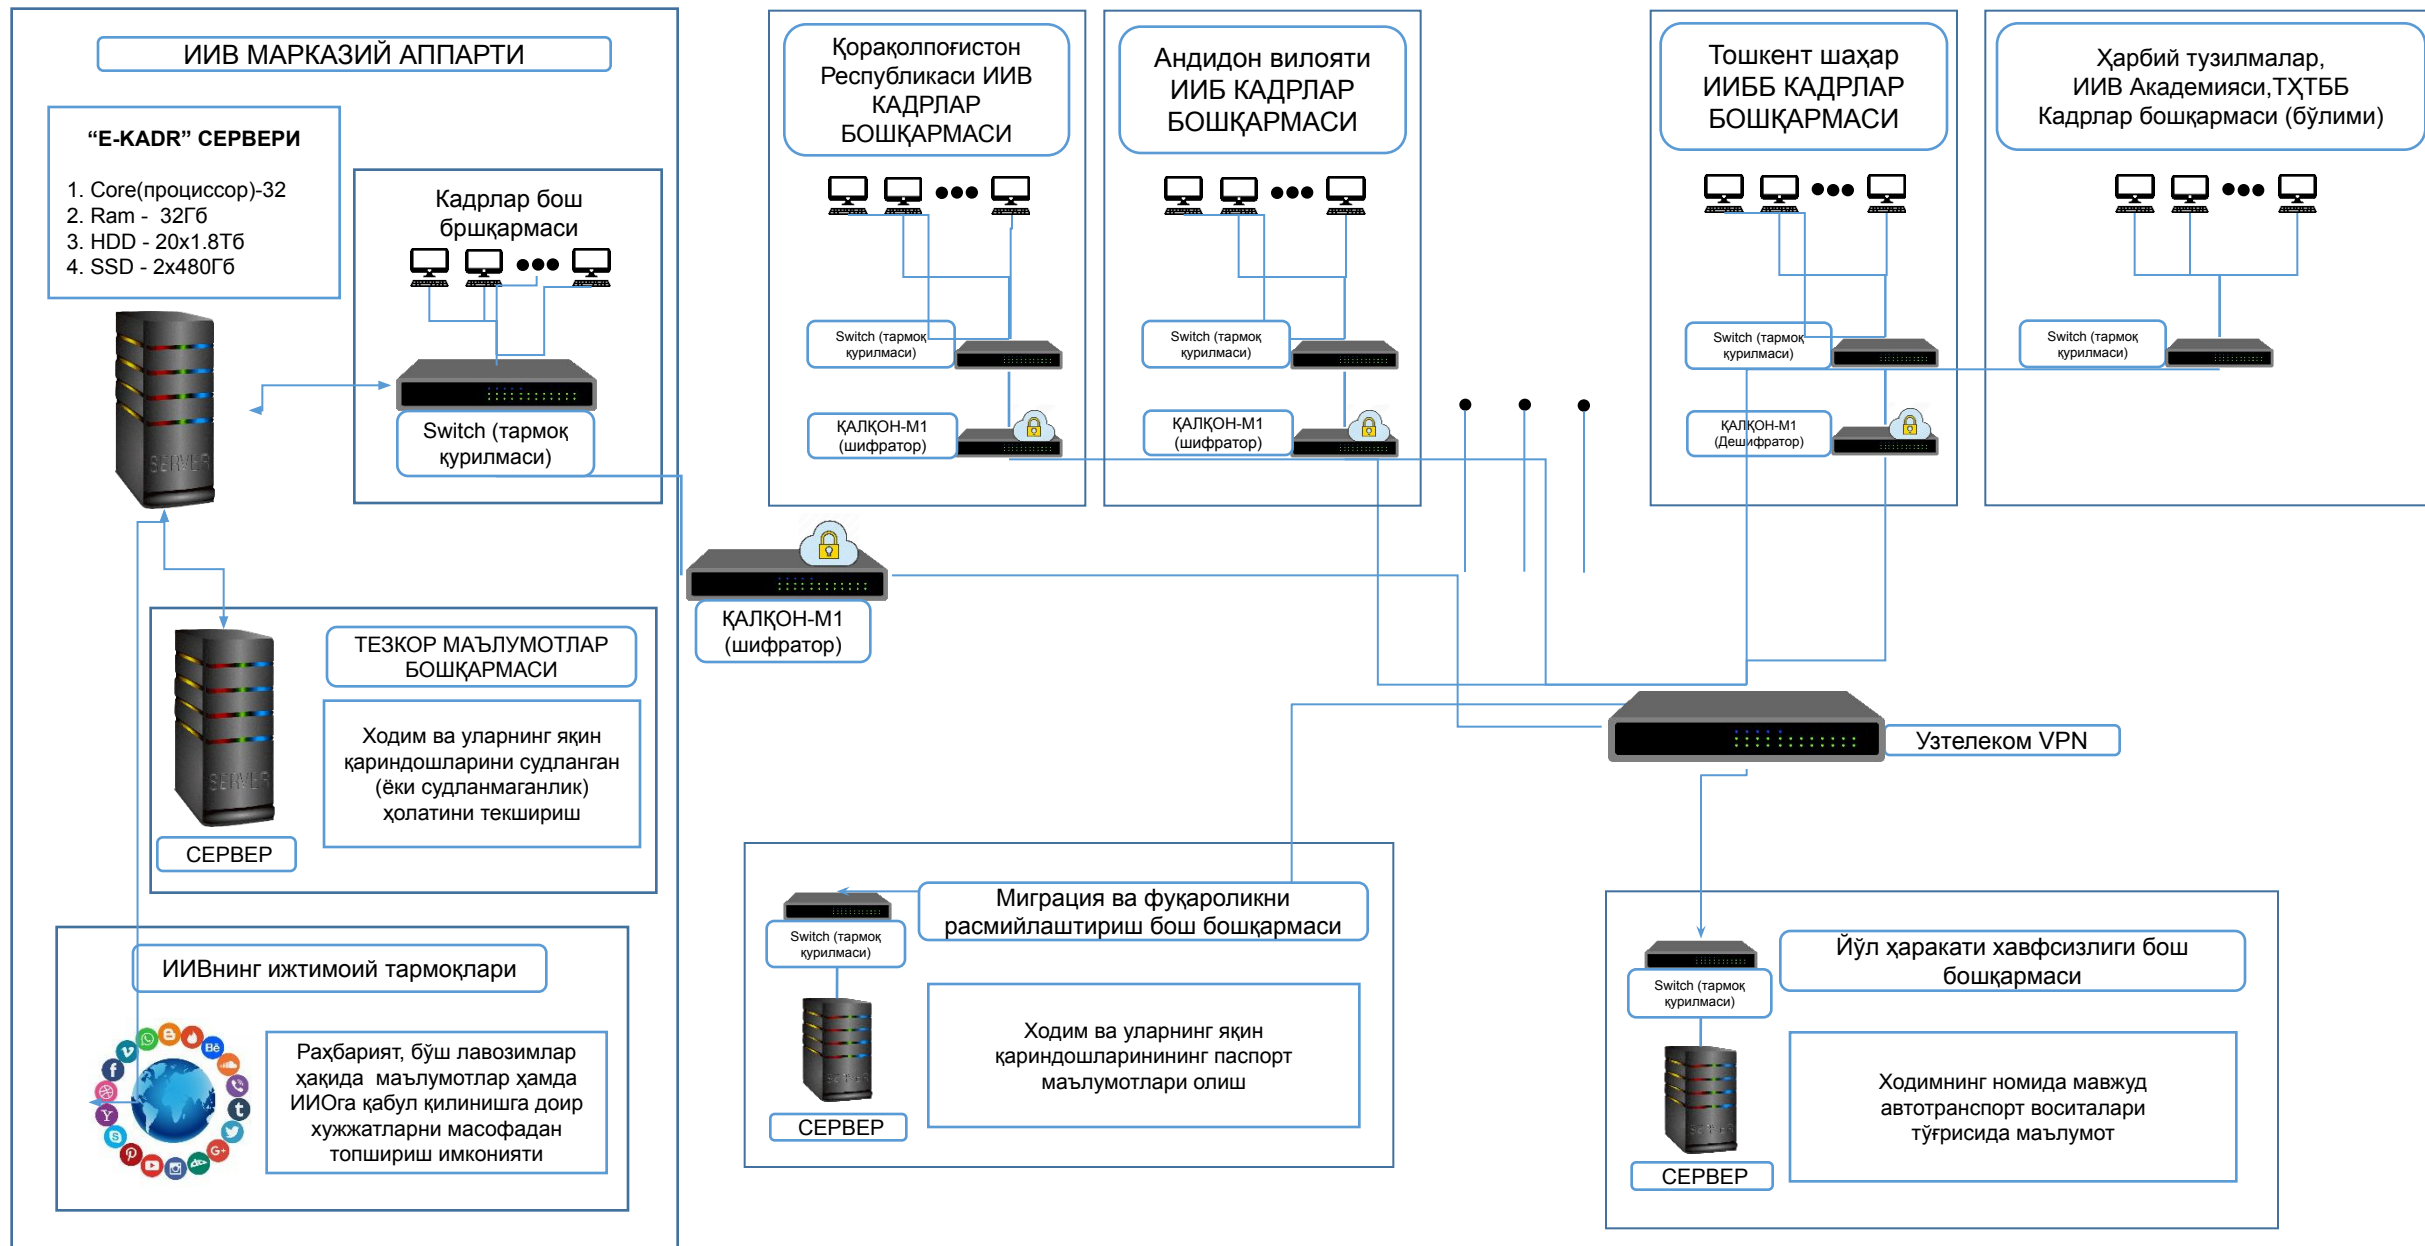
ИИВ МАРКАЗИЙ АППАРТИ

“E-KADR” СЕРВЕРИ

1. Core(проциссор)-32
2. Ram - 32Гб
3. HDD - 20x1.8Тб
4. SSD - 2x480Гб

Кадрлар бош бршқармаси

Switch (тармоқ қурилмаси)

ТЕЗКОР МАЪЛУМОТЛАР БОШҚАРМАСИ

Ходим ва уларнинг яқин қариндошларини судланган (ёки судланмаганлик) ҳолатини текшириш

СЕРВЕР

ИИВнинг ижтимоий тармоқлари

Раҳбарият, бўш лавозимлар ҳақида маълумотлар ҳамда ИИОга қабул қилинишга доир ҳужжатларни масофадан топшириш имконияти

Қорақолпоғистон Республикаси ИИВ КАДРЛАР БОШҚАРМАСИ

Switch (тармоқ қурилмаси)

ҚАЛҚОН-М1 (шифратор)

Андидон вилояти ИИБ КАДРЛАР БОШҚАРМАСИ

Switch (тармоқ қурилмаси)

ҚАЛҚОН-М1 (шифратор)

Тошкент шаҳар ИИББ КАДРЛАР БОШҚАРМАСИ

Switch (тармоқ қурилмаси)

ҚАЛҚОН-М1 (Дешифратор)

Ҳарбий тузилмалар, ИИВ Академияси,ТҲТББ Кадрлар бошқармаси (бўлими)

Switch (тармоқ қурилмаси)

ҚАЛҚОН-М1 (шифратор)

Узтелеком VPN

Миграция ва фуқароликни расмийлаштириш бош бошқармаси

Switch (тармоқ қурилмаси)

СЕРВЕР

Ходим ва уларнинг яқин қариндошларинининг паспорт маълумотлари олиш

Йўл ҳаракати хавфсизлиги бош бошқармаси

Switch (тармоқ қурилмаси)

СЕРВЕР

Ходимнинг номида мавжуд автотранспорт воситалари тўғрисида маълумот